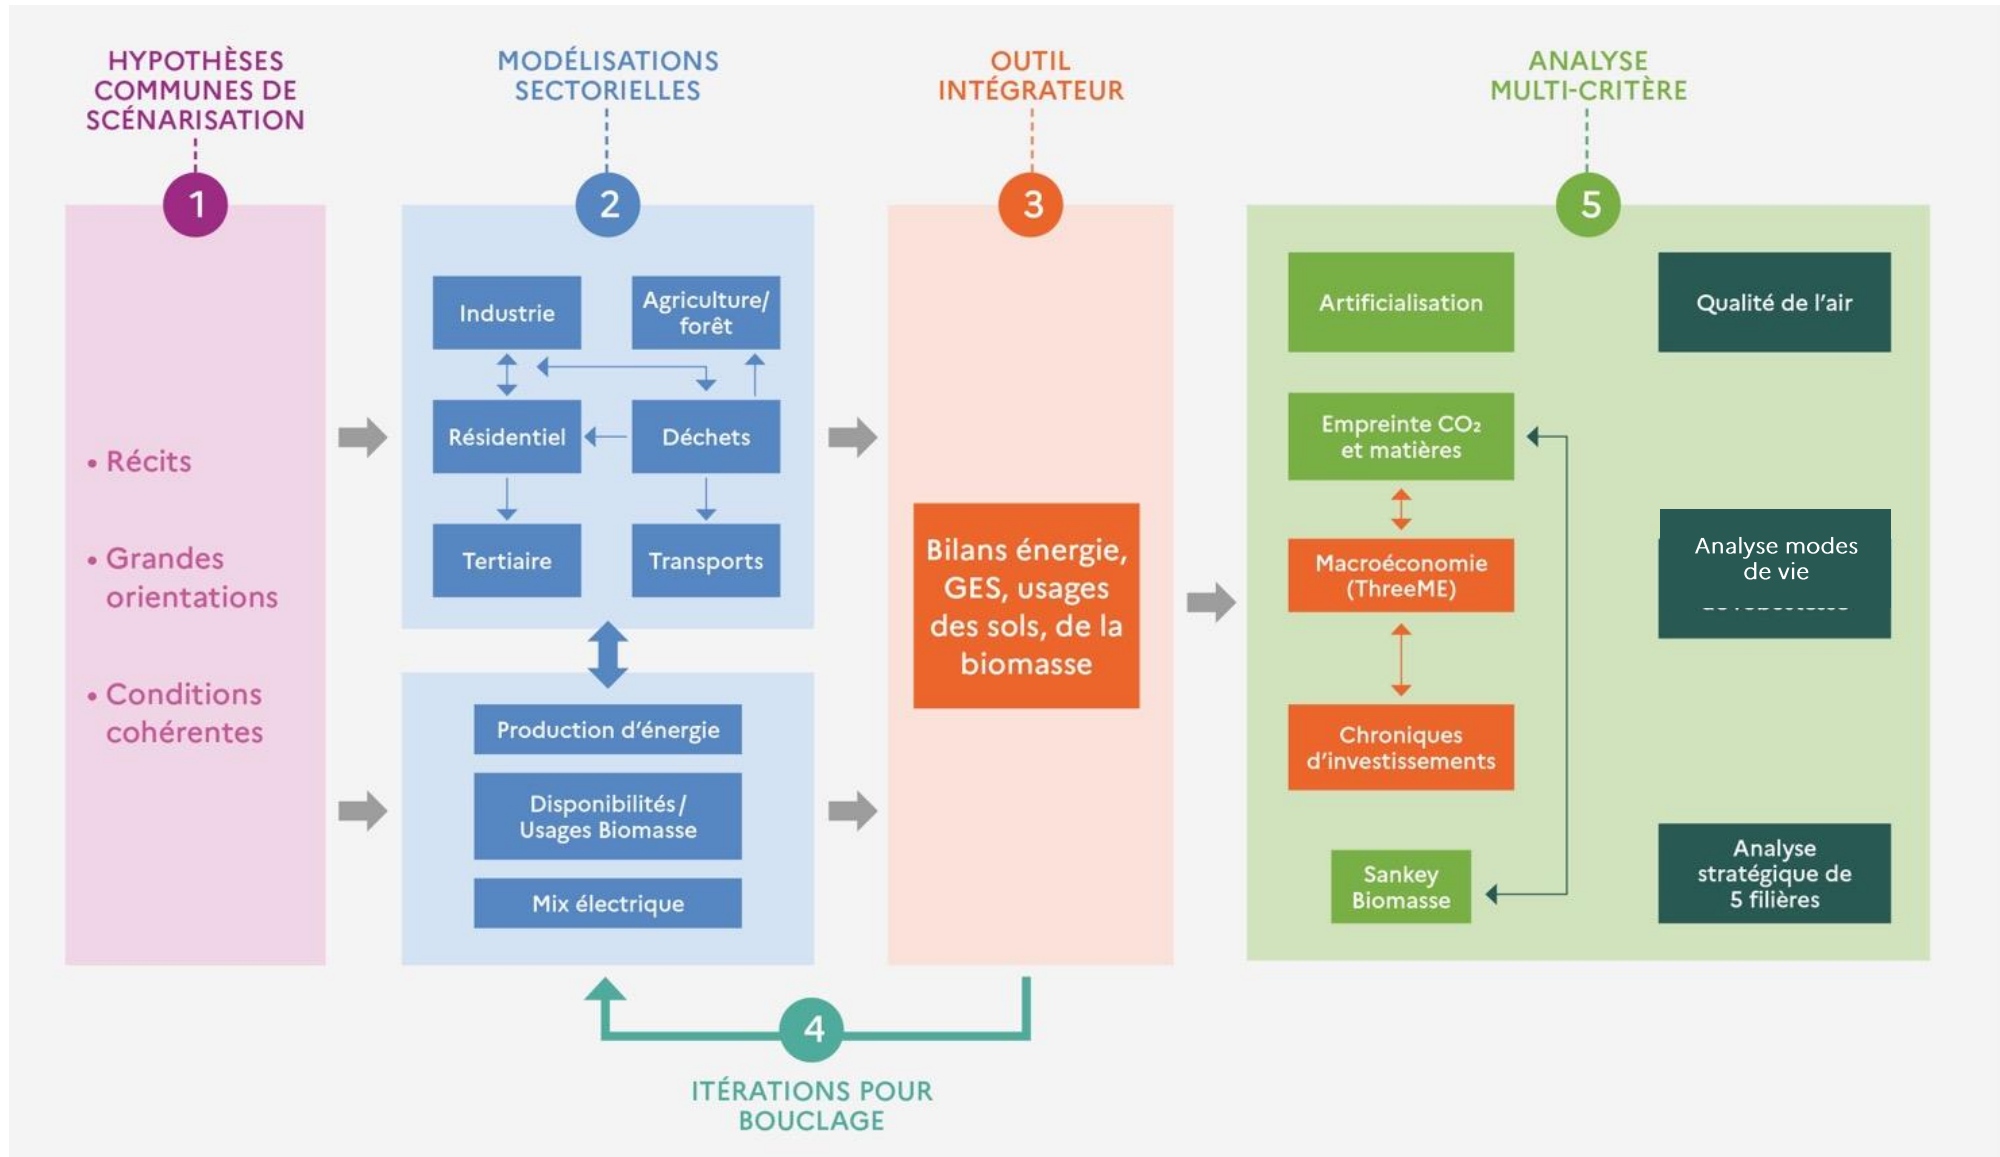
HYPOTHÈSES COMMUNES DE SCÉNARISATION

1

• Récits

• Grandes orientations

• Conditions cohérentes

MODÉLISATIONS SECTORIELLES

2

Industrie

Agriculture/ forêt

Résidentiel

Déchets

Tertiaire

Transports

Production d'énergie

Disponibilités / Usages Biomasse

Mix électrique

OUTIL INTÉGRATEUR

3

Bilans énergie, GES, usages des sols, de la biomasse

4

ITÉRATIONS POUR BOUCLAGE

ANALYSE MULTI-CRITÈRE

5

Artificialisation

Qualité de l'air

Empreinte $CO_2$ et matières

Macroéconomie (ThreeME)

Analyse modes de vie

Chroniques d'investissements

Sankey Biomasse

Analyse stratégique de 5 filières